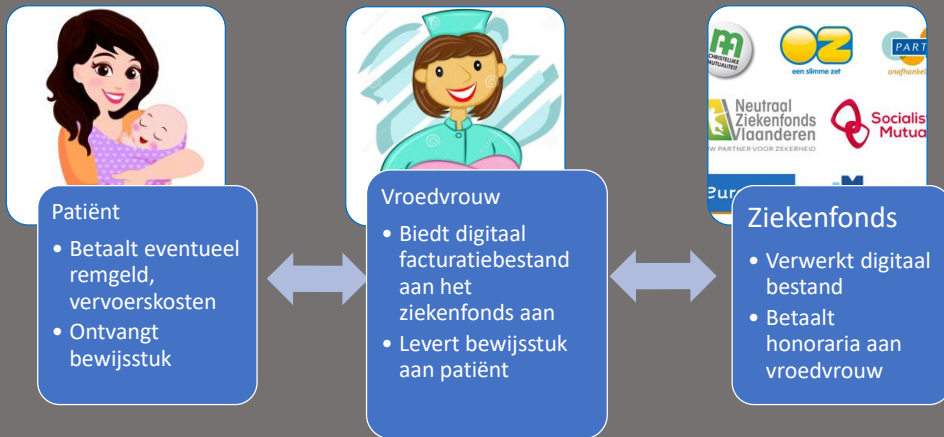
Patiënt

- Betaalt eventueel remgeld, vervoerskosten
- Ontvangt bewijsstuk

Vroedvrouw

- Biedt digitaal facturatiebestand aan het ziekenfonds aan
- Levert bewijsstuk aan patiënt

CHRISTELIJKE MUTUALITEIT

OZ
een slimme zet

PART
onafhanke

Neutraal Ziekenfonds Vlaanderen
W PARTNER VOOR ZEKERHEID

Socialis Mutua

Eur

Ziekenfonds

- Verwerkt digitaal bestand
- Betaalt honoraria aan vroedvrouw